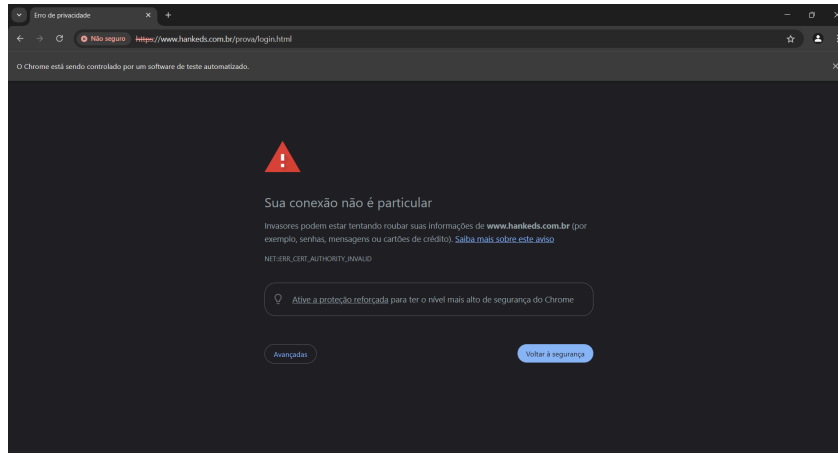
Erro de privacidade ×

Não seguro https://www.hankeds.com.br/prova/login.html

O Chrome está sendo controlado por um software de teste automatizado.

Sua conexão não é particular

Invasores podem estar tentando roubar suas informações de **www.hankeds.com.br** (por exemplo, senhas, mensagens ou cartões de crédito). Saiba mais sobre este aviso

NET::ERR_CERT_AUTHORITY_INVALID

Ative a proteção reforçada para ter o nível mais alto de segurança do Chrome

Avançadas

Voltar à segurança